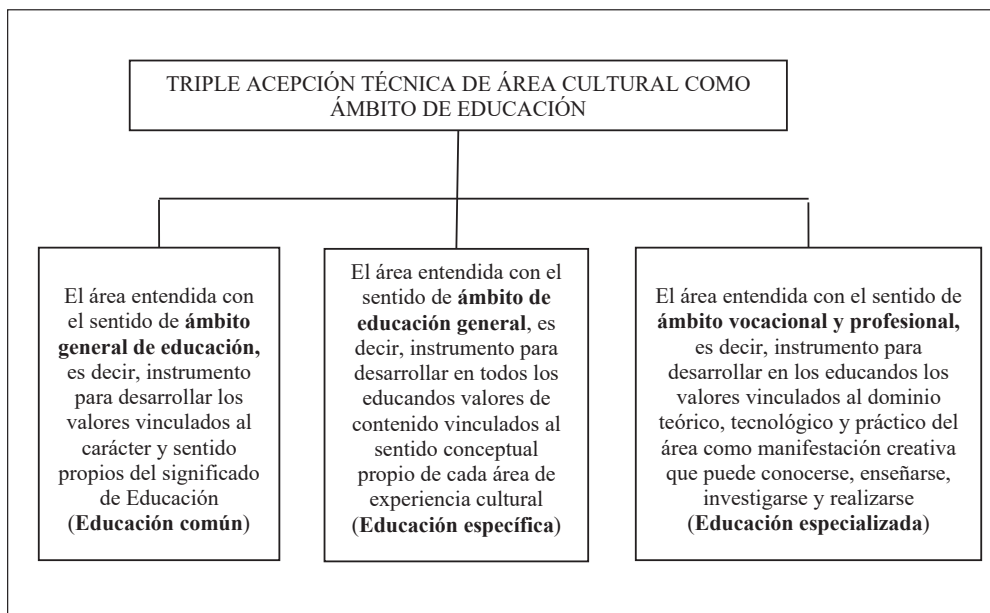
TRIPLE ACEPCIÓN TÉCNICA DE ÁREA CULTURAL COMO ÁMBITO DE EDUCACIÓN

El área entendida con el sentido de **ámbito general de educación,** es decir, instrumento para desarrollar los valores vinculados al carácter y sentido propios del significado de Educación (**Educación común**)

El área entendida con el sentido de **ámbito de educación general**, es decir, instrumento para desarrollar en todos los educandos valores de contenido vinculados al sentido conceptual propio de cada área de experiencia cultural (**Educación específica**)

El área entendida con el sentido de **ámbito vocacional y profesional,** es decir, instrumento para desarrollar en los educandos los valores vinculados al dominio teórico, tecnológico y práctico del área como manifestación creativa que puede conocerse, enseñarse, investigarse y realizarse (**Educación especializada**)